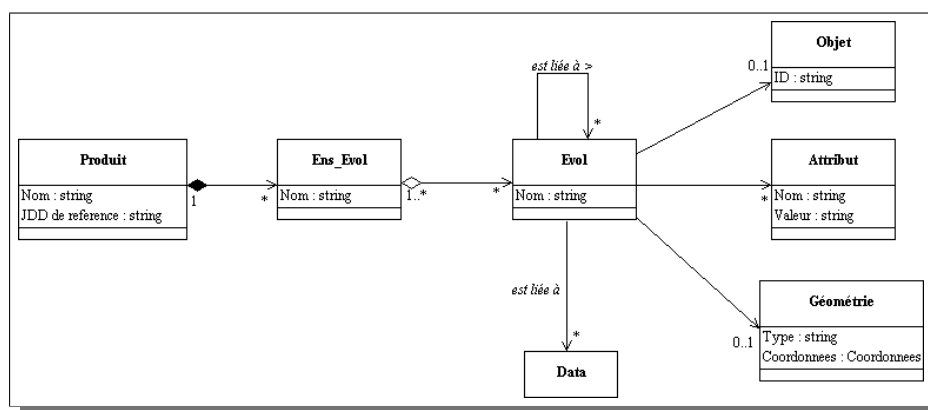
Produit
Nom : string
JDD de reference : string

1

*

Ens_Evol
Nom : string

1..*

*

Evol
Nom : string

est liée à >

*

0..1

Objet
ID : string

Attribut
Nom : string
Valeur : string

*

est liée à

*

Data

0..1

Géométrie
Type : string
Coordonnees : Coordonnees